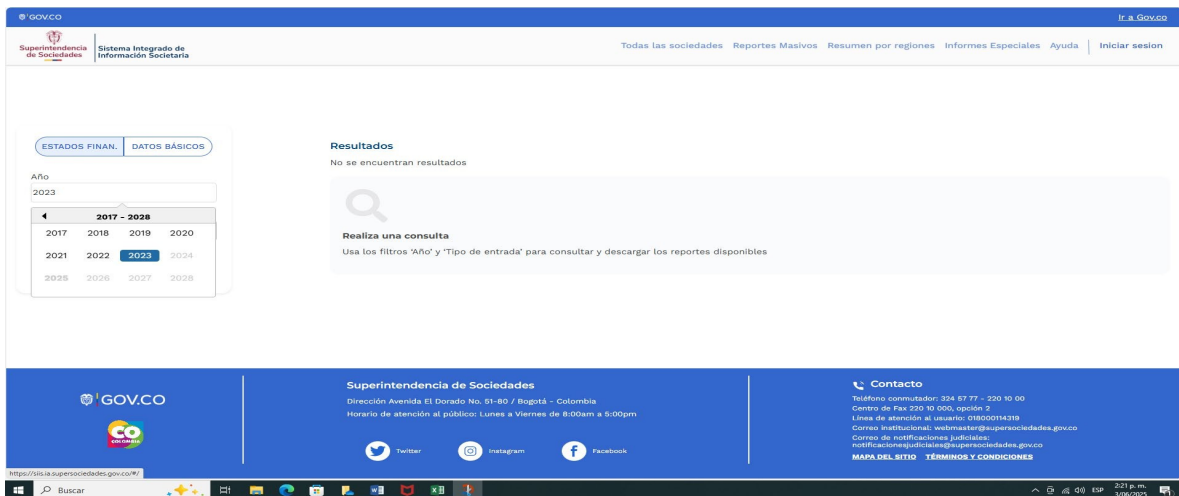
GOV.CO

Ir a Gov.co

Superintendencia de Sociedades

Sistema Integrado de Información Societaria

Todas las sociedades Reportes Masivos Resumen por regiones Informes Especiales Ayuda Iniciar sesion

ESTADOS FINAN. DATOS BÁSICOS

Año

2023

2017 - 2028

| 2017 | 2018 | 2019 | 2020 |
|---|---|---|---|
| 2021 | 2022 | 2023 | 2024 |
| 2025 | 2026 | 2027 | 2028 |

Resultados

No se encuentran resultados

Realiza una consulta

Usa los filtros 'Año' y 'Tipo de entrada' para consultar y descargar los reportes disponibles

GOV.CO

CO COLOMBIA

Superintendencia de Sociedades

Dirección Avenida El Dorado No. 51-80 / Bogotá - Colombia

Horario de atención al público: Lunes a Viernes de 8:00am a 5:00pm

Twitter Instagram Facebook

Contacto

Teléfono conmutador: 324 57 77 - 220 10 00

Centro de Fax 220 10 000, opción 2

Línea de atención al usuario: 018000114319

Correo institucional: webmaster@supersociedades.gov.co

Correo de notificaciones judiciales: notificacionesjudiciales@supersociedades.gov.co

MAPA DEL SITIO TÉRMINOS Y CONDICIONES

https://siis.ia.supersociedades.gov.co/#/

Buscar

ESP 2:21 p. m. 3/06/2025